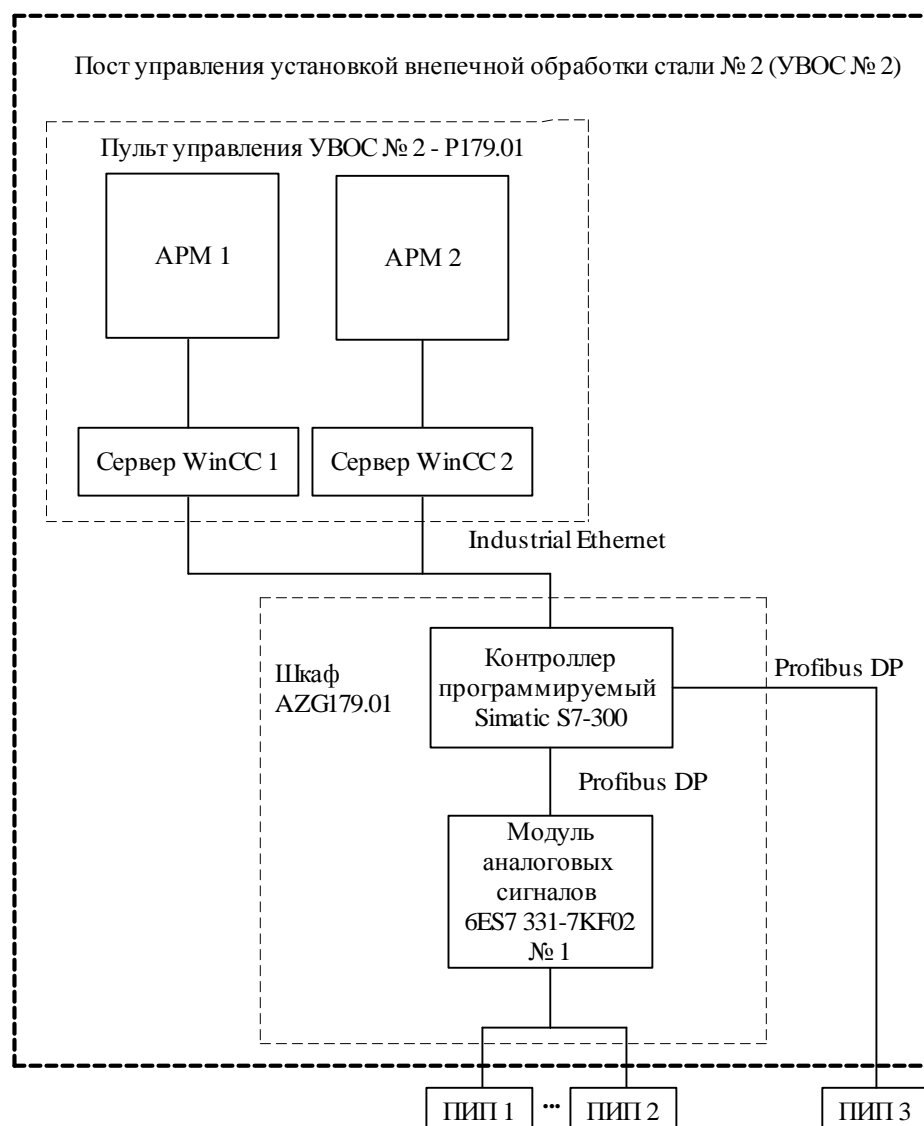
Пост управления установкой внепечной обработки стали № 2 (УВОС № 2)

Пульт управления УВОС № 2 - P179.01

АРМ 1

АРМ 2

Сервер WinCC 1

Сервер WinCC 2

Industrial Ethernet

Шкаф AZG179.01

Контроллер программируемый Simatic S7-300

Profibus DP

Profibus DP

Модуль аналоговых сигналов 6ES7 331-7KF02 № 1

ПИП 1

...

ПИП 2

ПИП 3